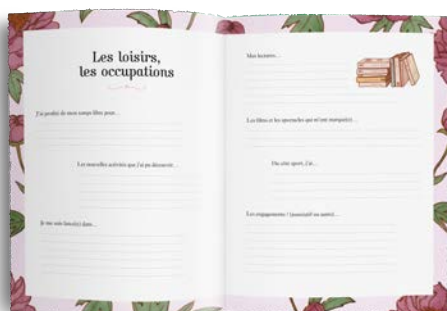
Les loisirs, les occupations

J'ai profité de mon temps libre pour...

Les nouvelles activités que j'ai pu découvrir...

Je me suis lancé(e) dans...

Mes lectures...

Les films et les spectacles qui m'ont marqué(e)...

Du côté sport, j'ai...

Les engagements / (associatif ou autre)...